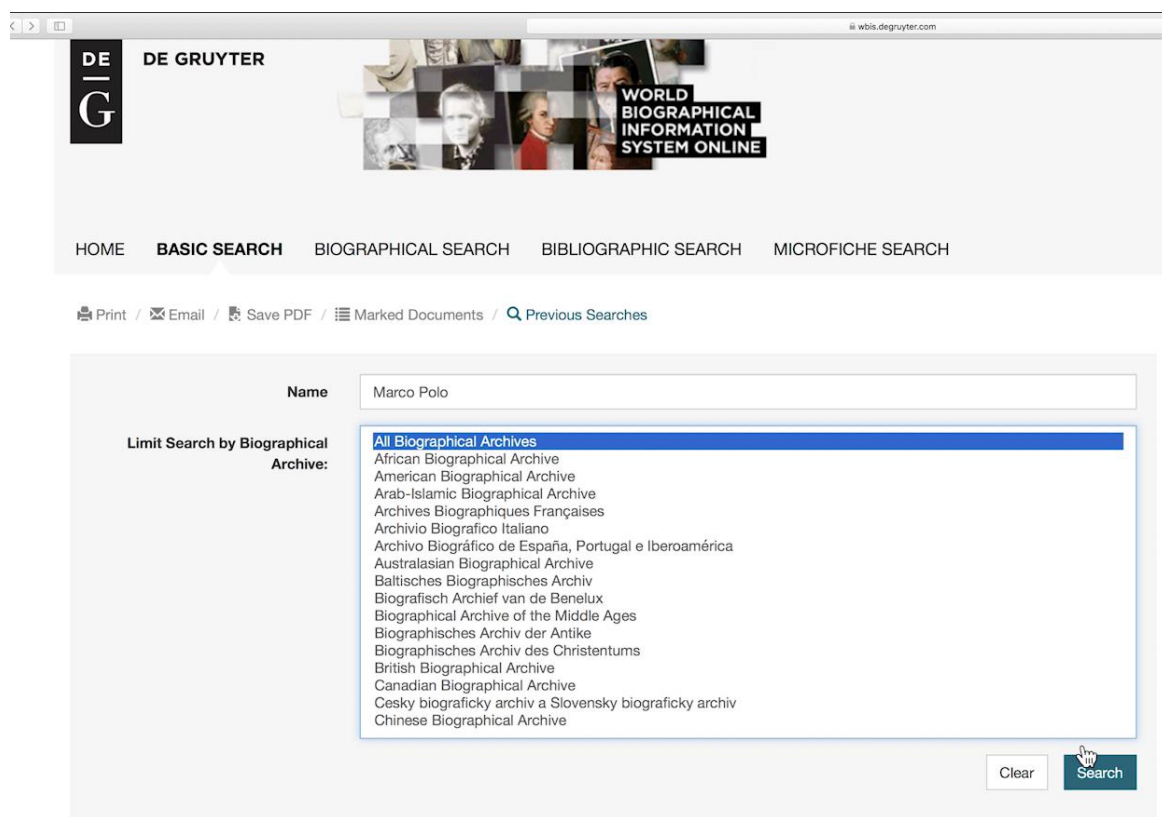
wbis.degruyter.com

DE G

DE GRUYTER

WORLD BIOGRAPHICAL INFORMATION SYSTEM ONLINE

HOME BASIC SEARCH BIOGRAPHICAL SEARCH BIBLIOGRAPHIC SEARCH MICROFICHE SEARCH

Print / Email / Save PDF / Marked Documents / Previous Searches

Name
Marco Polo

Limit Search by Biographical Archive:
All Biographical Archives
African Biographical Archive
American Biographical Archive
Arab-Islamic Biographical Archive
Archives Biographiques Françaises
Archivio Biografico Italiano
Archivo Biográfico de España, Portugal e Iberoamérica
Australasian Biographical Archive
Baltisches Biographisches Archiv
Biografisch Archief van de Benelux
Biographical Archive of the Middle Ages
Biographisches Archiv der Antike
Biographisches Archiv des Christentums
British Biographical Archive
Canadian Biographical Archive
Cesky biograficky archiv a Slovensky biograficky archiv
Chinese Biographical Archive

Clear
Search